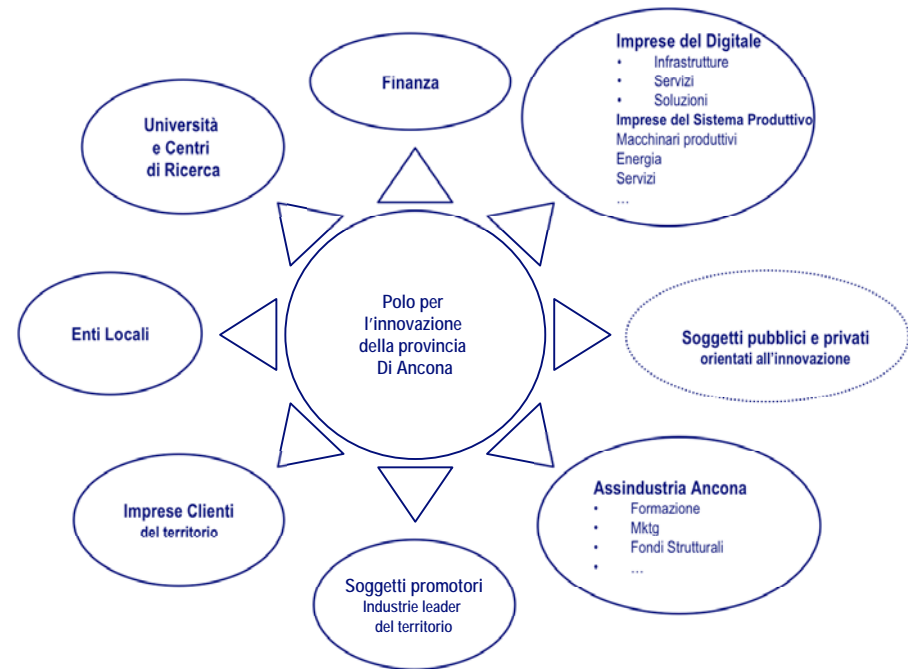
Finanza

Imprese del Digitale
• Infrastrutture
• Servizi
• Soluzioni
Imprese del Sistema Produttivo
Macchinari produttivi
Energia
Servizi
…

Università e Centri di Ricerca

Polo per l'innovazione della provincia Di Ancona

Enti Locali

Soggetti pubblici e privati orientati all'innovazione

Imprese Clienti del territorio

Assindustria Ancona
• Formazione
• Mktg
• Fondi Strutturali
• …

Soggetti promotori
Industrie leader del territorio